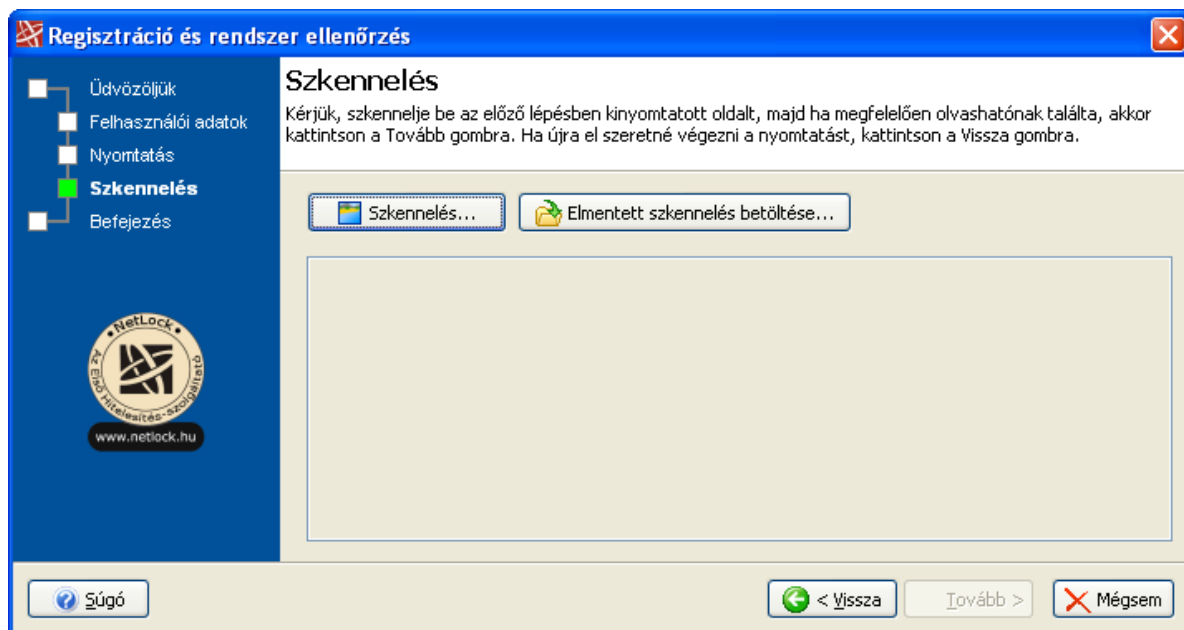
Regisztráció és rendszer ellenőrzés

Üdvözöljük
Felhasználói adatok
Nyomtatás
Szkennelés
Befejezés

NetLock
Az Első Hitelesítés-szolgáltató
www.netlock.hu

Szkennelés
Kérjük, szkennelje be az előző lépésben kinyomtatott oldalt, majd ha megfelelően olvashatónak találta, akkor kattintson a Tovább gombra. Ha újra el szeretné végezni a nyomtatást, kattintson a Vissza gombra.

Szkennelés...
Elmentett szkennelés betöltése...

Súgó
< Vissza
Tovább >
Mégsem